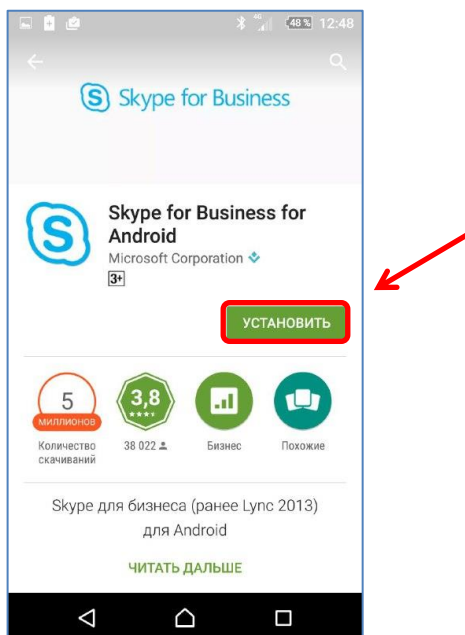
4G 48 % 12:48

Skype for Business

Skype for Business for Android
Microsoft Corporation
3+

УСТАНОВИТЬ

5
МИЛЛИОНОВ
Количество скачиваний

3,8
38 022

Бизнес

Похожие

Skype для бизнеса (ранее Lync 2013) для Android

ЧИТАТЬ ДАЛЬШЕ